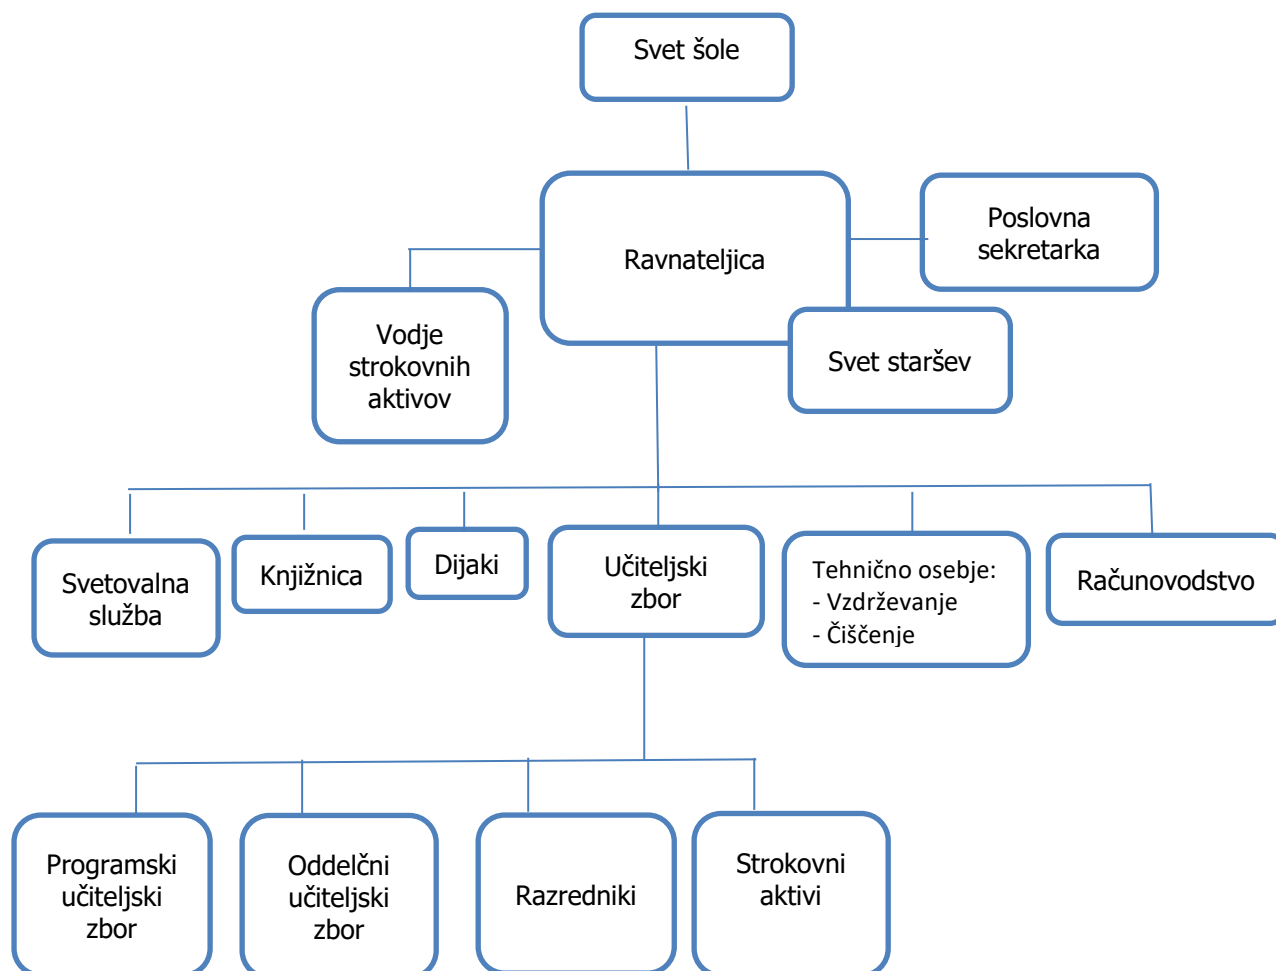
Svet šole

Ravnateljica

Poslovna sekretarka

Vodje strokovnih aktivov

Svet staršev

Svetovalna služba

Knjižnica

Dijaki

Učiteljski zbor

Tehnično osebje:
- Vzdrževanje
- Čiščenje

Računovodstvo

Programski učiteljski zbor

Oddelčni učiteljski zbor

Razredniki

Strokovni aktivi